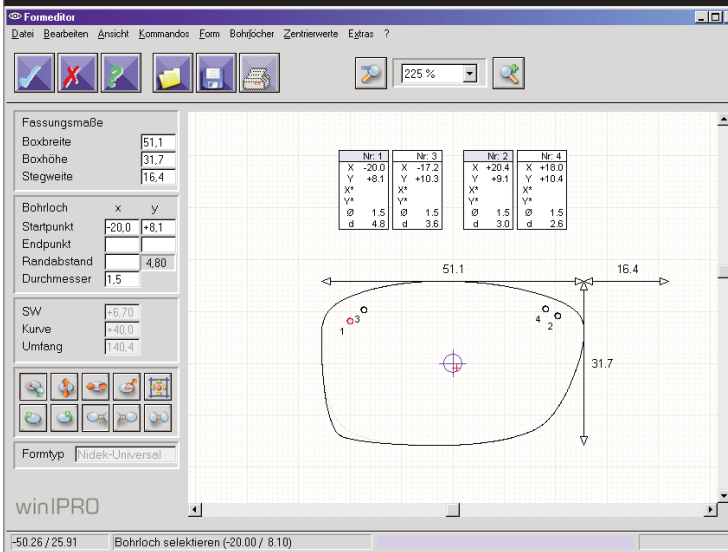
Formeditor

Datei Bearbeiten Ansicht Kommandos Form Bohrlöcher Zentrierwerte Extras ?

225 %

Fassungsmaße
Boxbreite 51,1
Boxhöhe 31,7
Stegweite 16,4

Bohrloch x y
Startpunkt -20,0 +8,1
Endpunkt
Randabstand 4,80
Durchmesser 1,5

SW +6,70
Kurve +40,0
Umfang 140,4

Formtyp Nidek-Universal

winIPRO

| Nr: 1 | |
|---|---|
| X | -20.0 |
| Y | +8.1 |
| X* | |
| Y* | |
| Ø | 1.5 |
| d | 4.8 |

| Nr: 3 | |
|---|---|
| X | -17.2 |
| Y | +10.3 |
| X* | |
| Y* | |
| Ø | 1.5 |
| d | 3.6 |

| Nr: 2 | |
|---|---|
| X | +20.4 |
| Y | +9.1 |
| X* | |
| Y* | |
| Ø | 1.5 |
| d | 3.0 |

| Nr: 4 | |
|---|---|
| X | +18.0 |
| Y | +10.4 |
| X* | |
| Y* | |
| Ø | 1.5 |
| d | 2.8 |

51.1
16.4
3
1
4
2
31.7

-50.26 / 25.91 Bohrloch selektieren (-20.00 / 8.10)